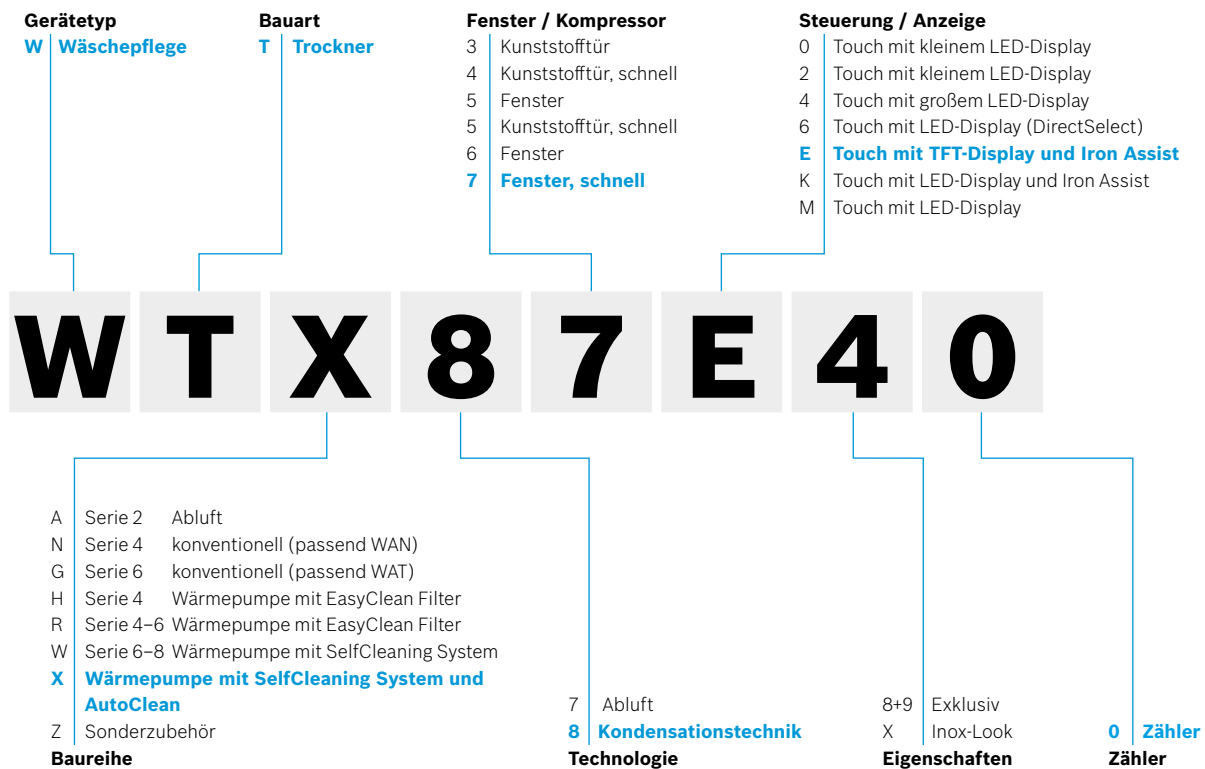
Gerätetyp
W | Wäschepflege

Bauart
T | Trockner

Fenster / Kompressor
3 | Kunststofftür
4 | Kunststofftür, schnell
5 | Fenster
5 | Kunststofftür, schnell
6 | Fenster
7 | Fenster, schnell

Steuerung / Anzeige
0 | Touch mit kleinem LED-Display
2 | Touch mit kleinem LED-Display
4 | Touch mit großem LED-Display
6 | Touch mit LED-Display (DirectSelect)
E | Touch mit TFT-Display und Iron Assist
K | Touch mit LED-Display und Iron Assist
M | Touch mit LED-Display

W T X 8 7 E 4 0

A | Serie 2 Abluft
N | Serie 4 konventionell (passend WAN)
G | Serie 6 konventionell (passend WAT)
H | Serie 4 Wärmepumpe mit EasyClean Filter
R | Serie 4–6 Wärmepumpe mit EasyClean Filter
W | Serie 6–8 Wärmepumpe mit SelfCleaning System
X | Wärmepumpe mit SelfCleaning System und AutoClean
Z | Sonderzubehör
Baureihe

7 | Abluft
8 | Kondensationstechnik
Technologie

8+9 | Exklusiv
X | Inox-Look
Eigenschaften

0 | Zähler
Zähler